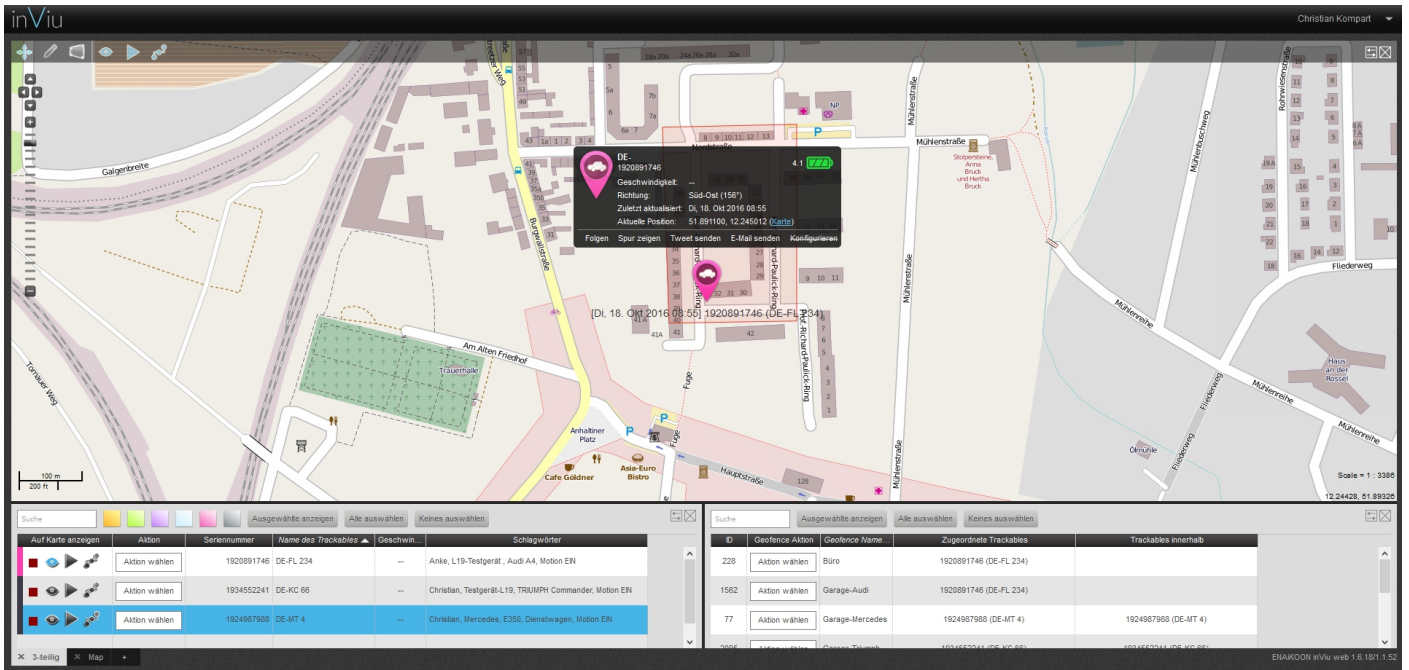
inViu

Christian Kompart

DE-1920891746
4.1
Geschwindigkeit: --
Richtung: Süd-Ost (156°)
Zuletzt aktualisiert: Di, 18. Okt 2016 08:55
Aktuelle Position: 51.891100, 12.245012 (Karte)
Folgen Spur zeigen Tweet senden E-Mail senden Konfigurieren

[Di, 18. Okt 2016 08:55] 1920891746 (DE-FL 234)

Galgenbreite
Burgwallstraße
Am Alten Friedhof
Trauerhalle
Anhaltiner Platz
Cafe Goldner
Asia-Euro Bistro
Hauptstraße
Fuge
Mühlenstraße
Nordstraße
Prof.-Richard-Paulick-Ring
Stolpersteine, Anna Bruck und Hertha Bruck
Mühlenreihe
Fliederweg
Rohrwiesenstraße
Mühlenbuschweg
Haus an der Rössel
Ölmühle
Torfweg
Torauer Weg

100 m
200 ft
Scale = 1 : 3386
12.24428, 51.89326

Suche
Ausgewählte anzeigen Alle auswählen Keines auswählen

| Auf Karte anzeigen | Aktion | Seriennummer | Name des Trackables | Geschwin... | Schlagwörter |
|---|---|---|---|---|---|
| | Aktion wählen | 1920891746 | DE-FL 234 | -- | Anke, L19-Testgerät , Audi A4, Motion EIN |
| | Aktion wählen | 1934552241 | DE-KC 66 | -- | Christian, Testgerät-L19, TRIUMPH Commander, Motion EIN |
| | Aktion wählen | 1924987988 | DE-MT 4 | -- | Christian, Mercedes, E350, Dienstwagen, Motion EIN |

Suche
Ausgewählte anzeigen Alle auswählen Keines auswählen

| ID | Geofence Aktion | Geofence Name... | Zugeordnete Trackables | Trackables innerhalb |
|---|---|---|---|---|
| 228 | Aktion wählen | Büro | 1920891746 (DE-FL 234) | |
| 1562 | Aktion wählen | Garage-Audi | 1920891746 (DE-FL 234) | |
| 77 | Aktion wählen | Garage-Mercedes | 1924987988 (DE-MT 4) | 1924987988 (DE-MT 4) |

3-teilig Map +
ENAiKOON inViu web 1.6.18/1.1.52